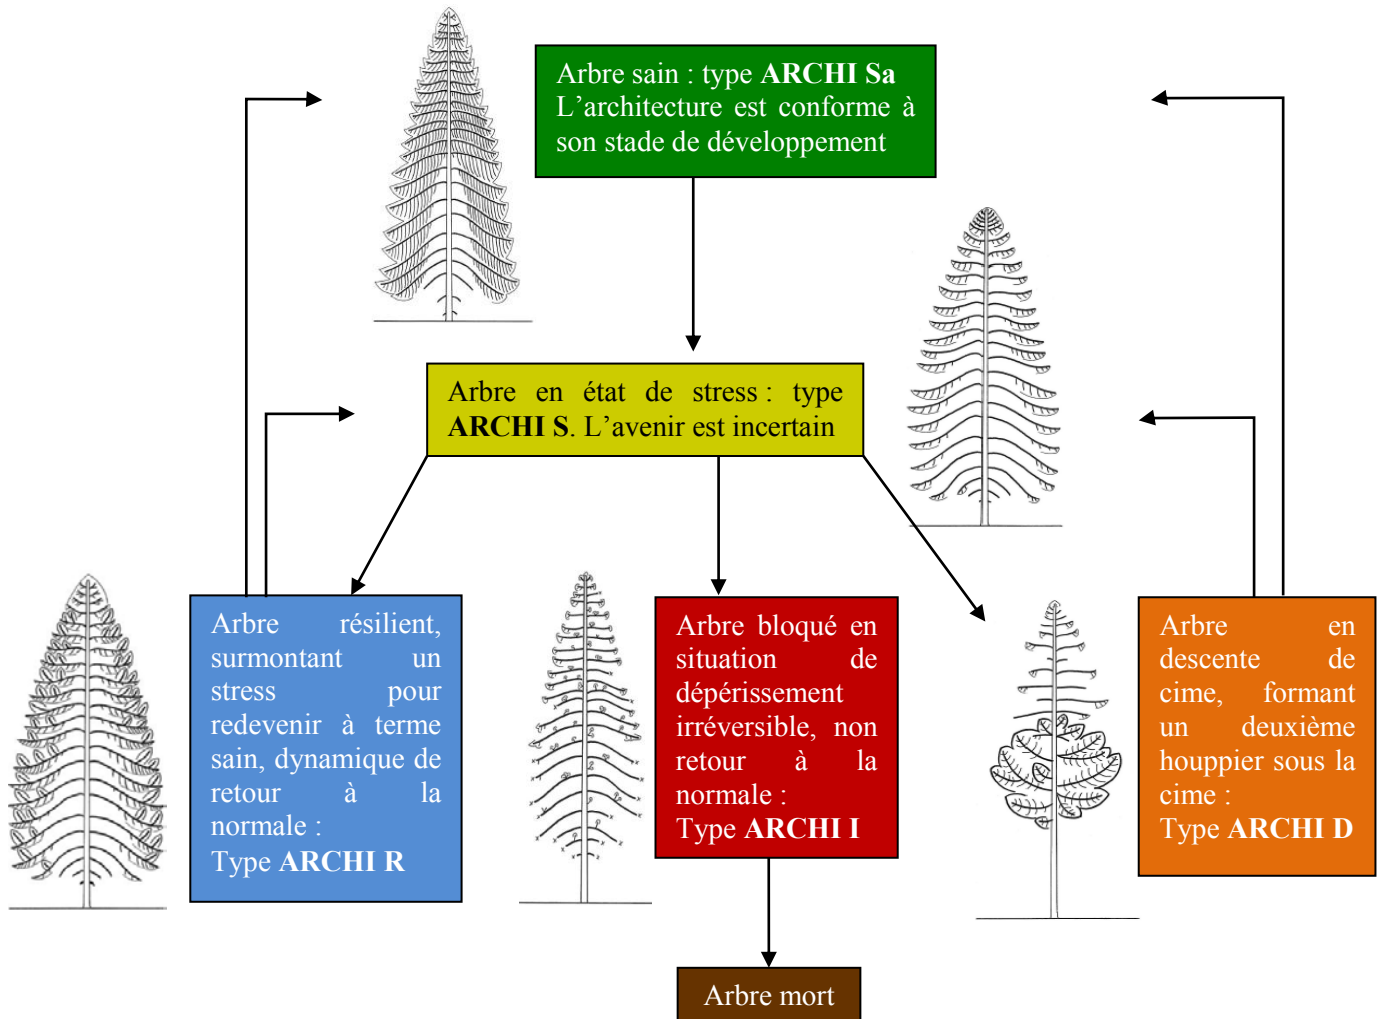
Arbre sain : type **ARCHI Sa** L'architecture est conforme à son stade de développement

Arbre en état de stress : type **ARCHI S**. L'avenir est incertain

Arbre résilient, surmontant un stress pour redevenir à terme sain, dynamique de retour à la normale : Type **ARCHI R**

Arbre bloqué en situation de dépérissement irréversible, non retour à la normale : Type **ARCHI I**

Arbre en descente de cime, formant un deuxième houppier sous la cime : Type **ARCHI D**

Arbre mort